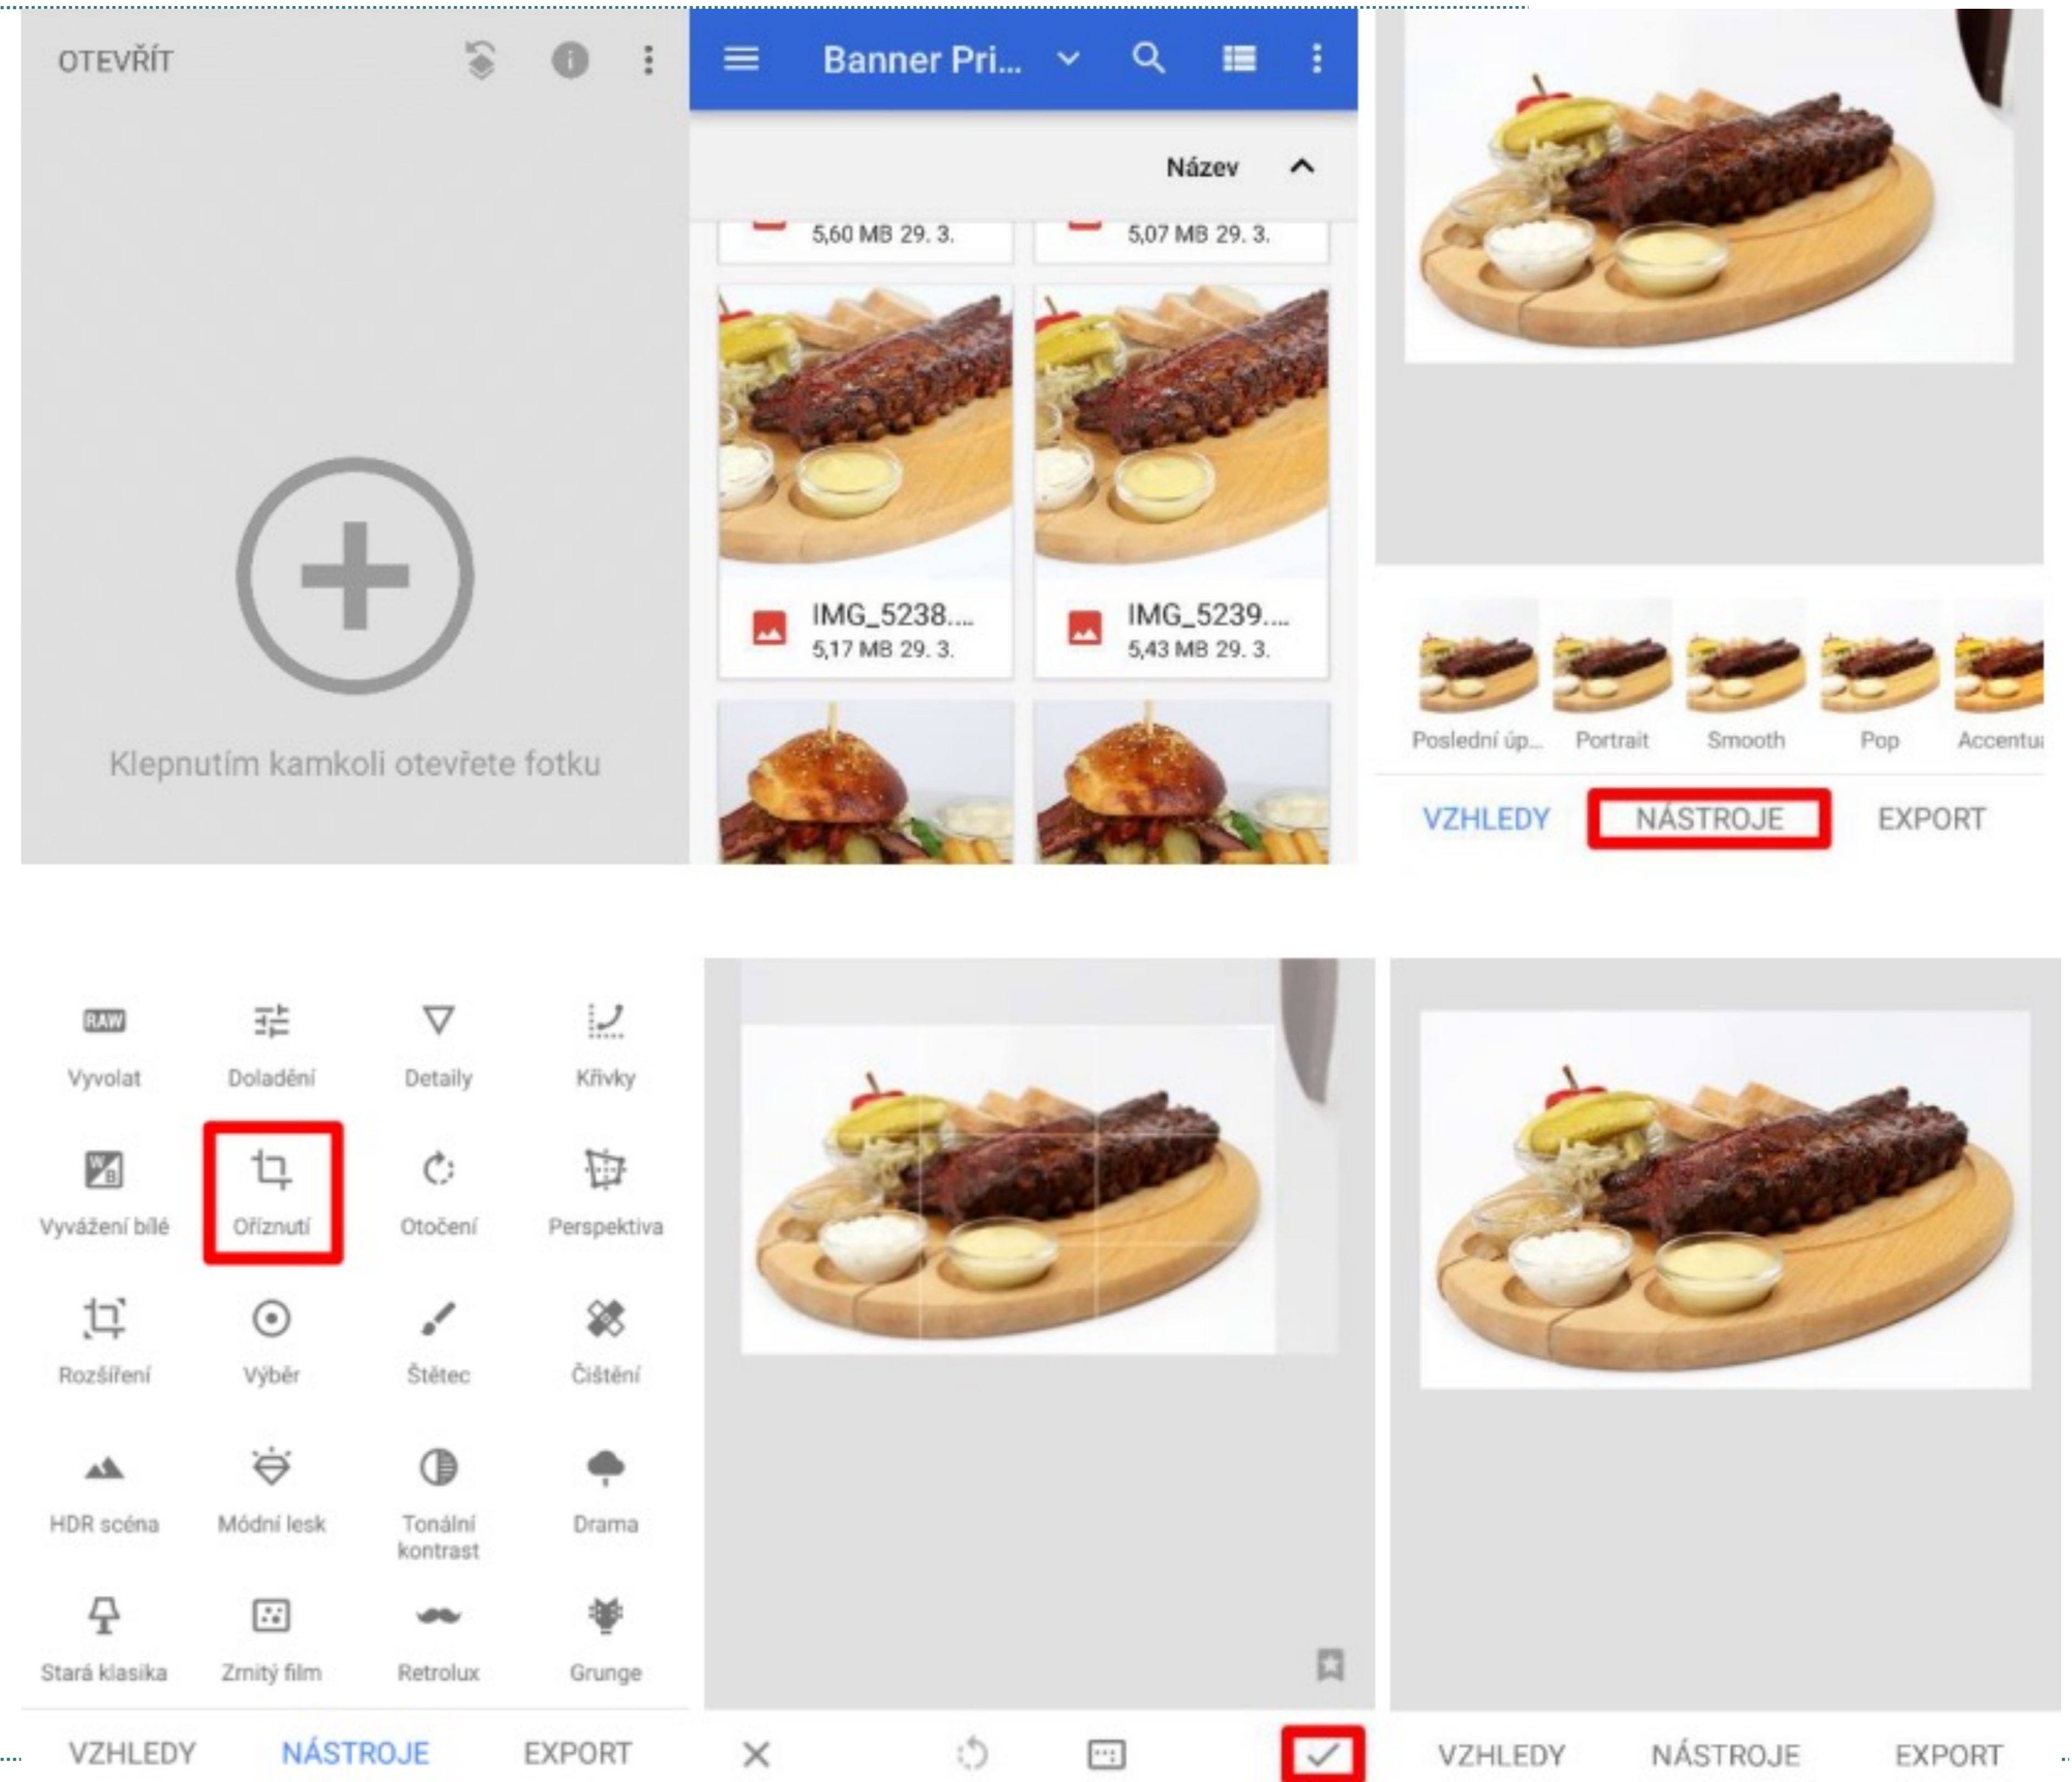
OTEVŘÍT

Klepnutím kamkoli otevřete fotku

Banner Pri...

Název

5,60 MB 29. 3.

5,07 MB 29. 3.

IMG_5238....
5,17 MB 29. 3.

IMG_5239....
5,43 MB 29. 3.

Poslední úp...
Portrait
Smooth
Pop
Accentu

VZHLEDY
NÁSTROJE
EXPORT

Vyvolat
Doladění
Detaily
Křivky
Vyvážení bílé
Oříznutí
Otočení
Perspektiva
Rozšíření
Výběr
Štětec
Čištění
HDR scéna
Módní lesk
Tonální kontrast
Drama
Stará klasika
Zrnitý film
Retrolux
Grunge

VZHLEDY
NÁSTROJE
EXPORT

VZHLEDY
NÁSTROJE
EXPORT